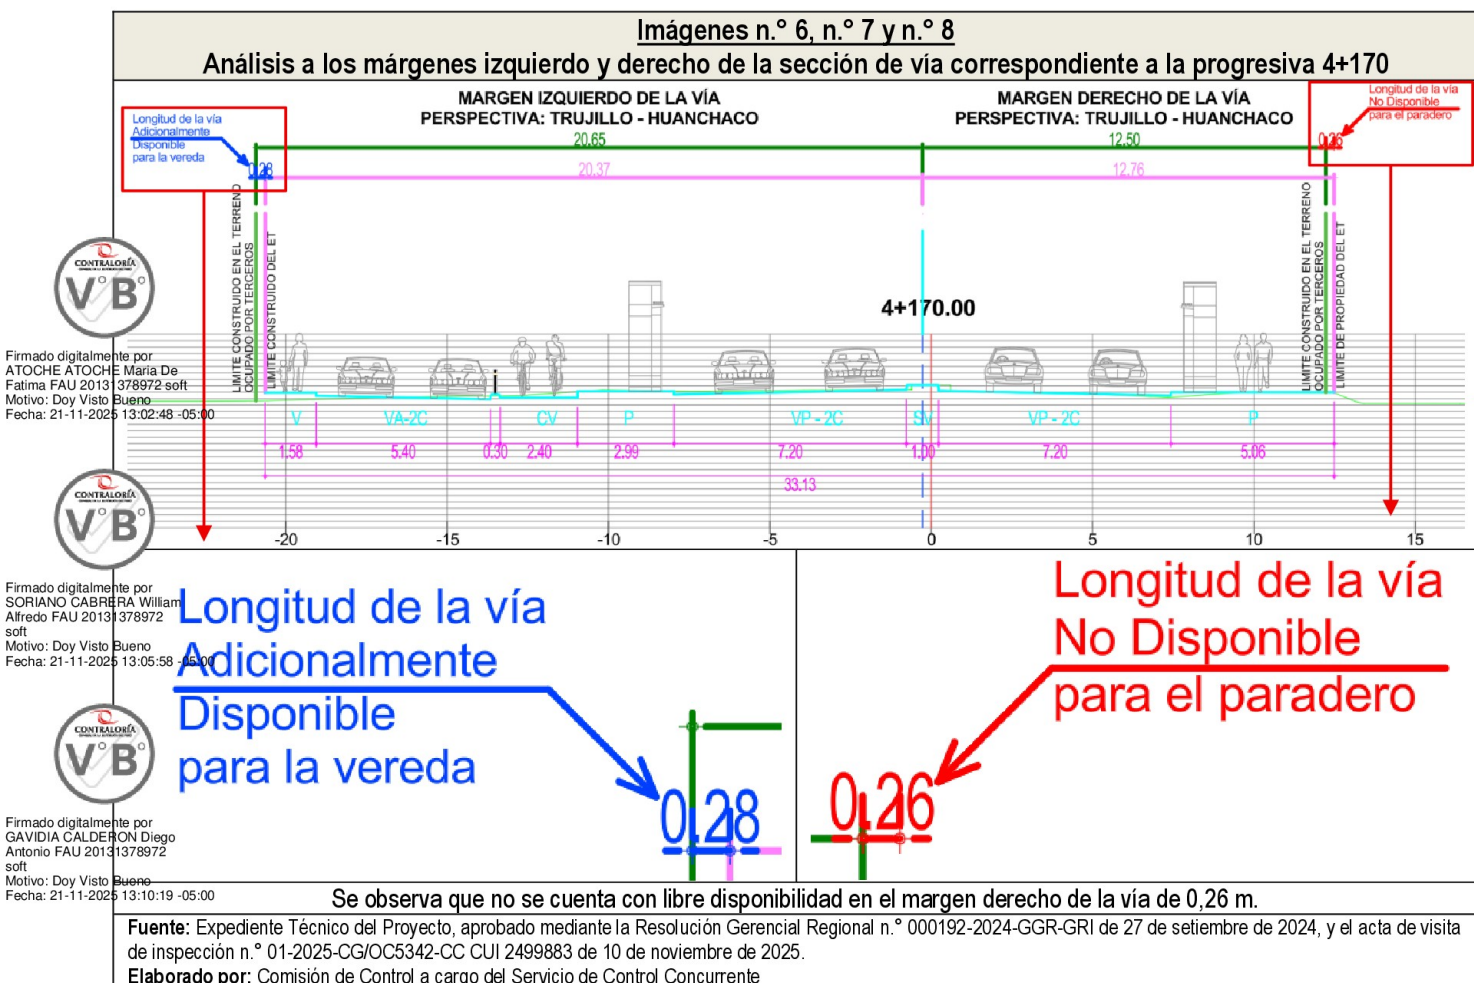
Imágenes n.° 6, n.° 7 y n.° 8
Análisis a los márgenes izquierdo y derecho de la sección de vía correspondiente a la progresiva 4+170

MARGEN IZQUIERDO DE LA VÍA
PERSPECTIVA: TRUJILLO - HUANCHACO

MARGEN DERECHO DE LA VÍA
PERSPECTIVA: TRUJILLO - HUANCHACO

Longitud de la vía Adicionalmente Disponible para la vereda

Longitud de la vía No Disponible para el paradero

20.65
12.50
0.28
0.26
20.37
12.76

LIMITE CONSTRUIDO EN EL TERRENO OCUPADO POR TERCEROS
LIMITE CONSTRUIDO DEL ET
LIMITE CONSTRUIDO EN EL TERRENO OCUPADO POR TERCEROS
LIMITE DE PROPIEDAD DEL ET

4+170.00

V
VA-2C
CV
P
VP - 2C
SV
VP - 2C
P

1.58
5.40
0.30
2.40
2.99
7.20
1.00
7.20
5.06
33.13

-20
-15
-10
-5
0
5
10
15

CONTRALORÍA
V°B°
Firmado digitalmente por ATOCHE ATOCHE Maria De Fatima FAU 20131378972 soft
Motivo: Doy Visto Bueno
Fecha: 21-11-2025 13:02:48 -05:00

CONTRALORÍA
V°B°
Firmado digitalmente por SORIANO CABRERA William Alfredo FAU 20131378972 soft
Motivo: Doy Visto Bueno
Fecha: 21-11-2025 13:05:58 -05:00

CONTRALORÍA
V°B°
Firmado digitalmente por GAVIDIA CALDERON Diego Antonio FAU 20131378972 soft
Motivo: Doy Visto Bueno
Fecha: 21-11-2025 13:10:19 -05:00

Longitud de la vía Adicionalmente Disponible para la vereda

0,28

Longitud de la vía No Disponible para el paradero

0,26

Se observa que no se cuenta con libre disponibilidad en el margen derecho de la vía de 0,26 m.

Fuente: Expediente Técnico del Proyecto, aprobado mediante la Resolución Gerencial Regional n.° 000192-2024-GGR-GRI de 27 de setiembre de 2024, y el acta de visita de inspección n.° 01-2025-CG/OC5342-CC CUI 2499883 de 10 de noviembre de 2025.
Elaborado por: Comisión de Control a cargo del Servicio de Control Concurrente